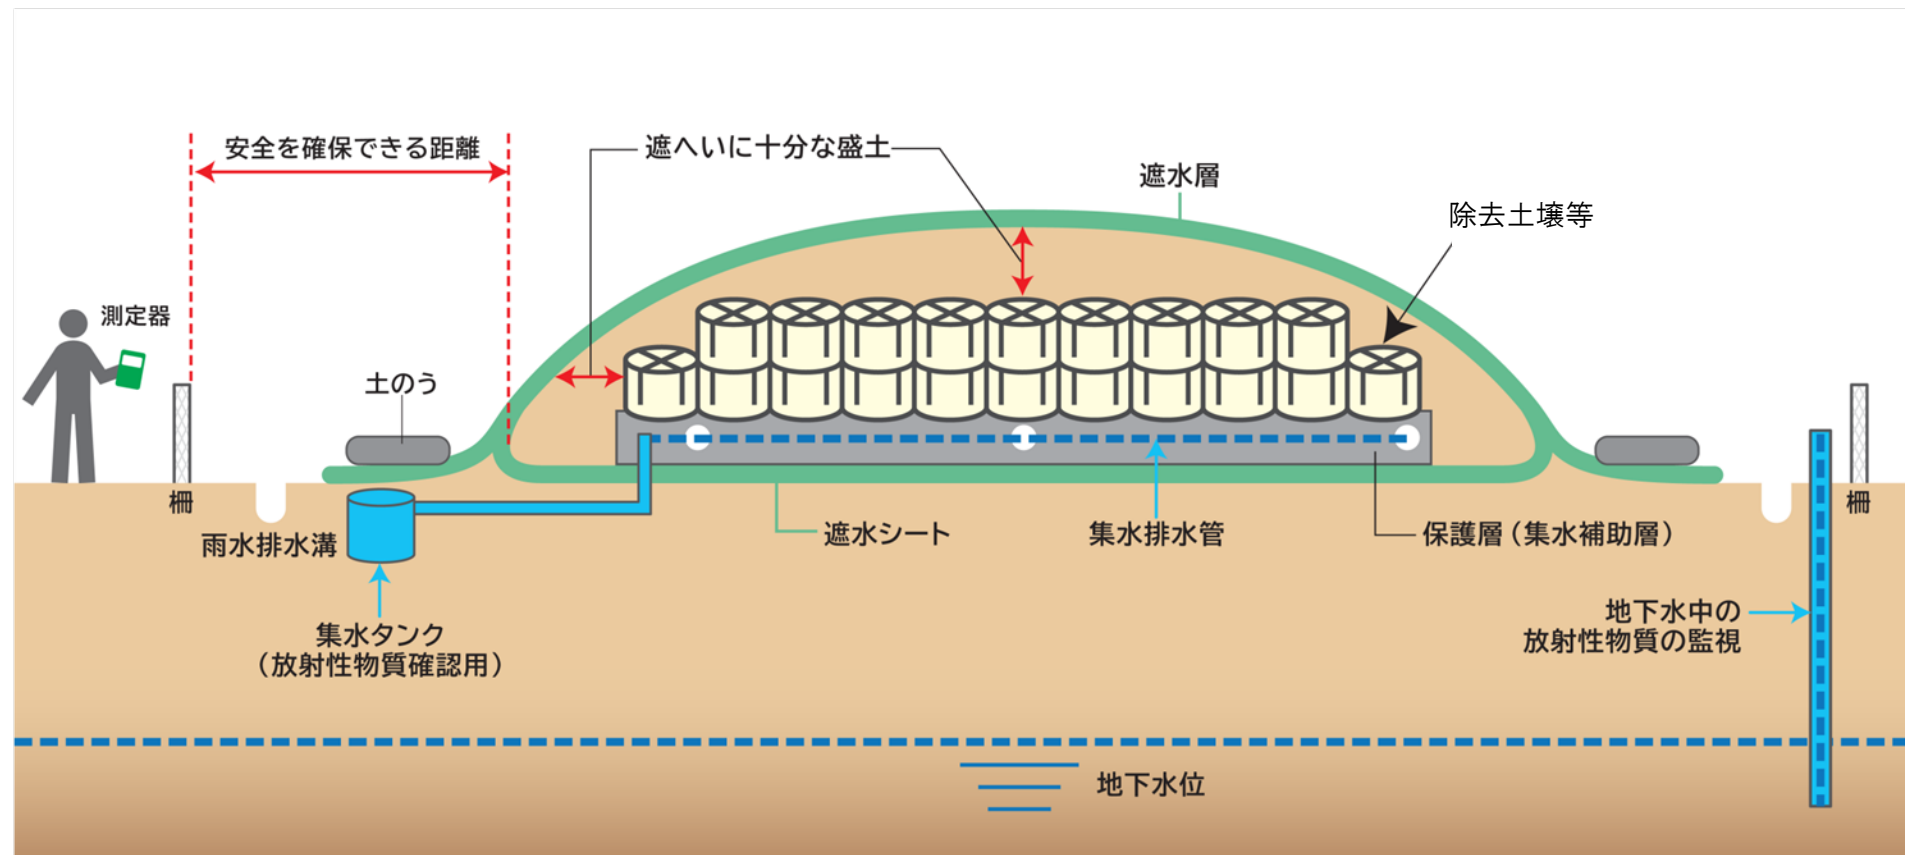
安全を確保できる距離

遮へいに十分な盛土

遮水層

除去土壌等

測定器

土のう

柵

雨水排水溝

遮水シート

集水排水管

保護層（集水補助層）

柵

集水タンク
（放射性物質確認用）

地下水中の
放射性物質の監視

地下水位